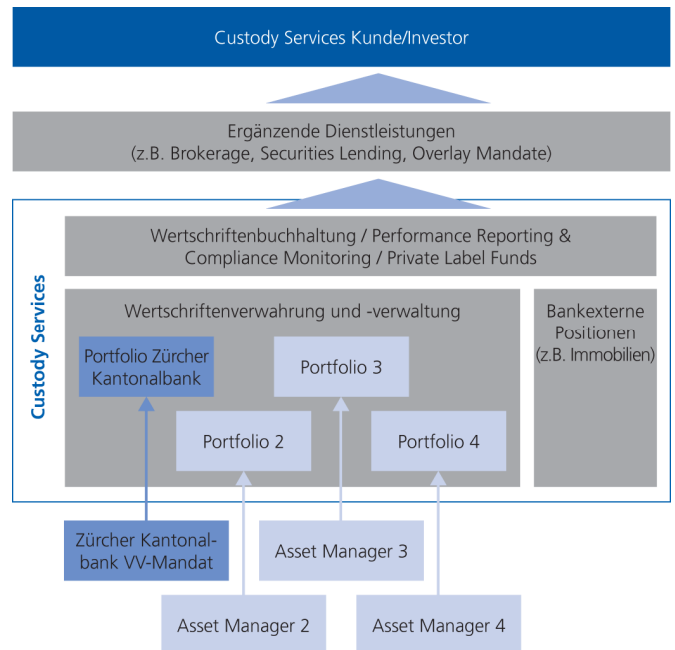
Custody Services Kunde/Investor

Ergänzende Dienstleistungen
(z.B. Brokerage, Securities Lending, Overlay Mandate)

Custody Services

Wertschriftenbuchhaltung / Performance Reporting & Compliance Monitoring / Private Label Funds

Wertschriftenverwahrung und -verwaltung

Bankexterne Positionen (z.B. Immobilien)

Portfolio Zürcher Kantonalbank

Portfolio 3

Portfolio 2

Portfolio 4

Zürcher Kantonalbank VV-Mandat

Asset Manager 3

Asset Manager 2

Asset Manager 4